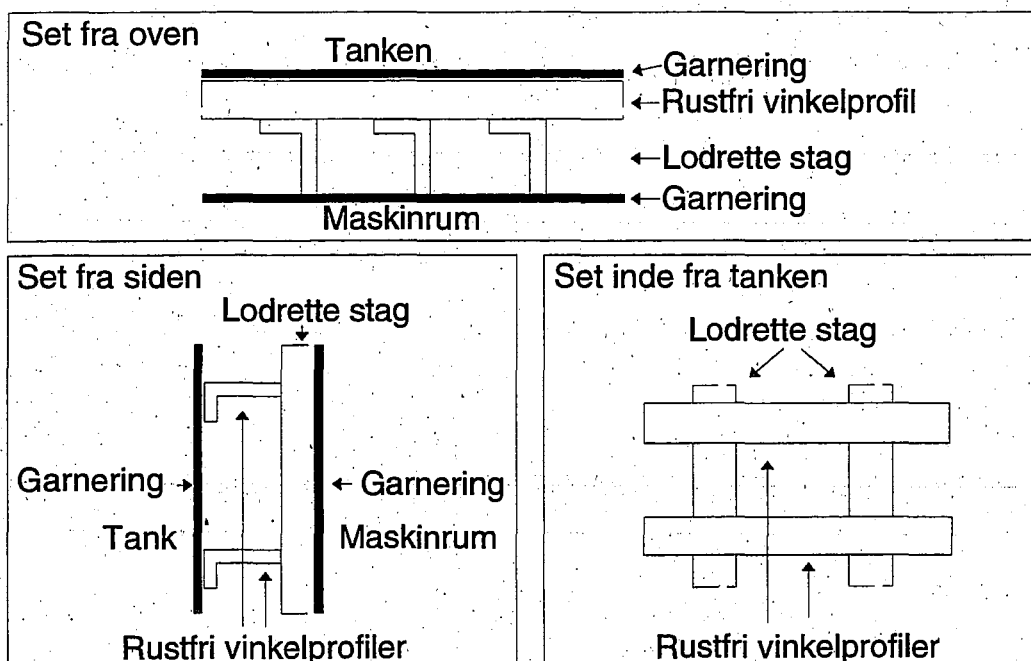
Set fra oven

Tanken

Garnering

Rustfri vinkelprofil

Lodrette stag

Garnering

Maskinrum

Set fra siden

Lodrette stag

Garnering

Garnering

Tank

Maskinrum

Rustfri vinkelprofiler

Set inde fra tanken

Lodrette stag

Rustfri vinkelprofiler